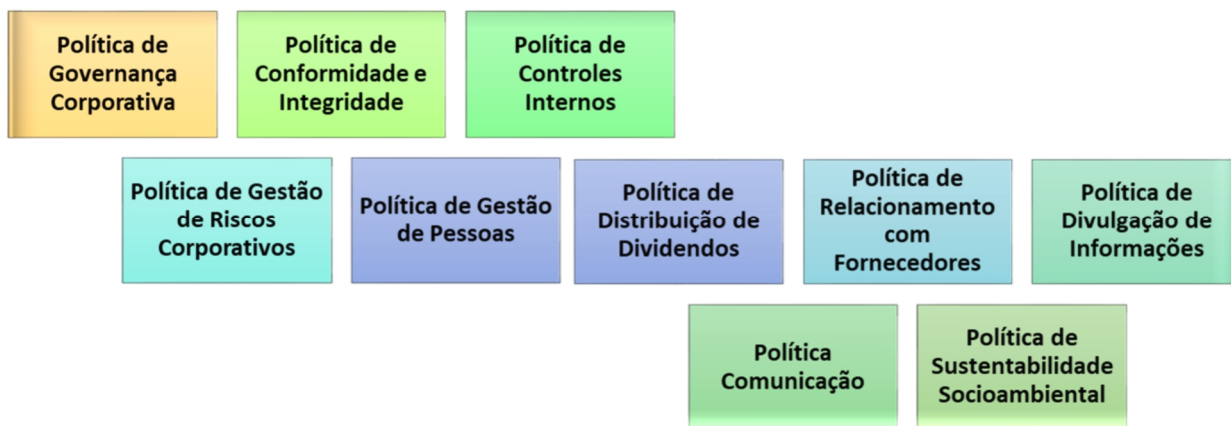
Política de Governança Corporativa

Política de Conformidade e Integridade

Política de Controles Internos

Política de Gestão de Riscos Corporativos

Política de Gestão de Pessoas

Política de Distribuição de Dividendos

Política de Relacionamento com Fornecedores

Política de Divulgação de Informações

Política Comunicação

Política de Sustentabilidade Socioambiental